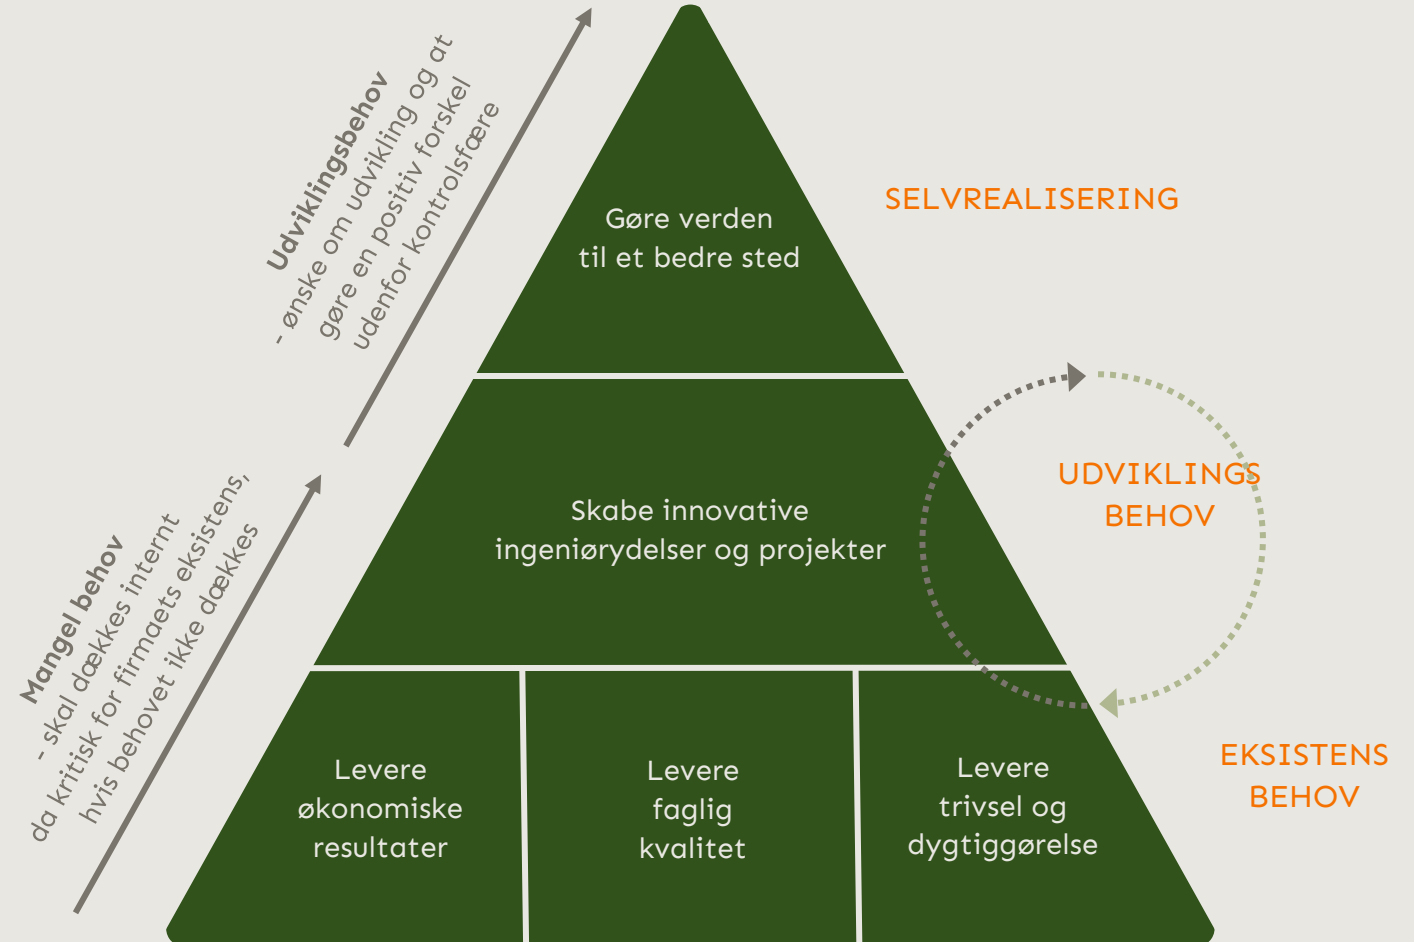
Udviklingsbehov
- ønske om udvikling og at gøre en positiv forskel udenfor kontrolsfære

Mangel behov
- skal dækkes internt da kritisk for firmaets eksistens, hvis behovet ikke dækkes

Gøre verden til et bedre sted

SELVREALISERING

Skabe innovative ingeniørydelser og projekter

UDVIKLINGS BEHOV

Levere økonomiske resultater

Levere faglig kvalitet

Levere trivsel og dygtiggørelse

EKSISTENS BEHOV